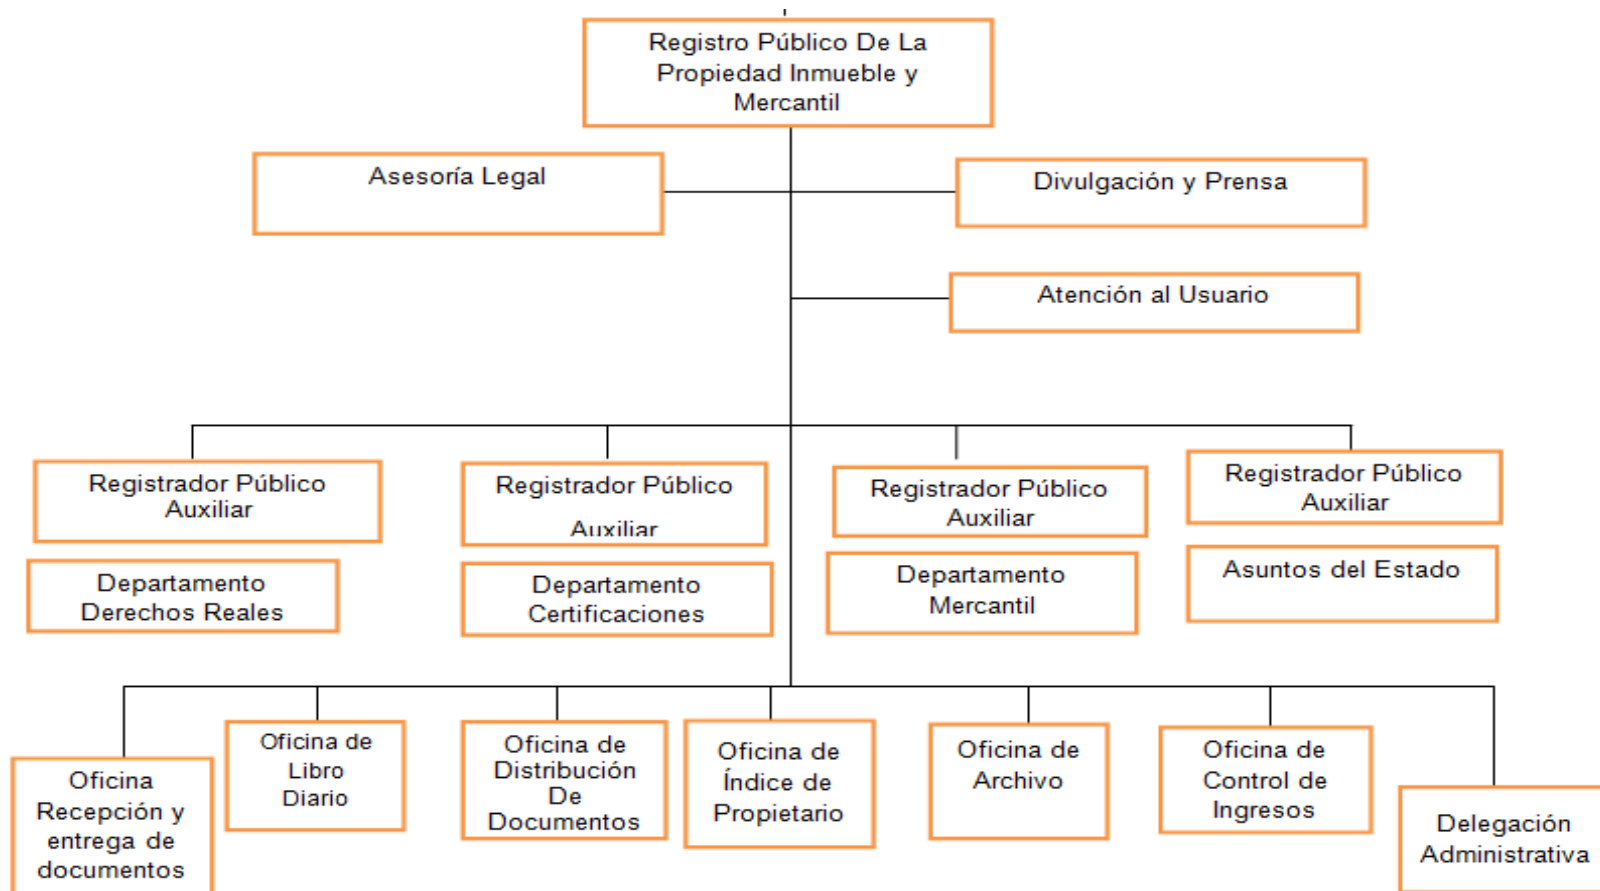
Registro Público De La Propiedad Inmueble y Mercantil

Asesoría Legal

Divulgación y Prensa

Atención al Usuario

Registrador Público Auxiliar

Departamento Derechos Reales

Registrador Público Auxiliar

Departamento Certificaciones

Registrador Público Auxiliar

Departamento Mercantil

Registrador Público Auxiliar

Asuntos del Estado

Oficina Recepción y entrega de documentos

Oficina de Libro Diario

Oficina de Distribución De Documentos

Oficina de Índice de Propietario

Oficina de Archivo

Oficina de Control de Ingresos

Delegación Administrativa